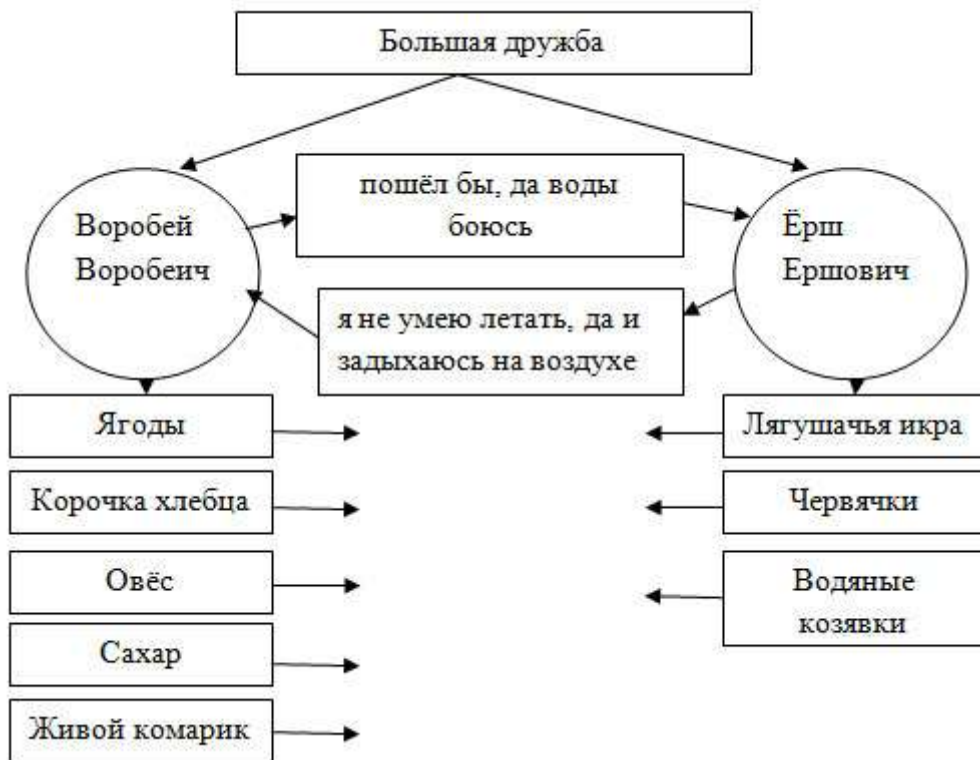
Большая дружба

Воробей Воробеич

пошёл бы, да воды боюсь

Ёрш Ершович

я не умею летать, да и задыхаюсь на воздухе

Ягоды

Корочка хлебца

Овёс

Сахар

Живой комарик

Лягушачья икра

Червячки

Водяные козявки